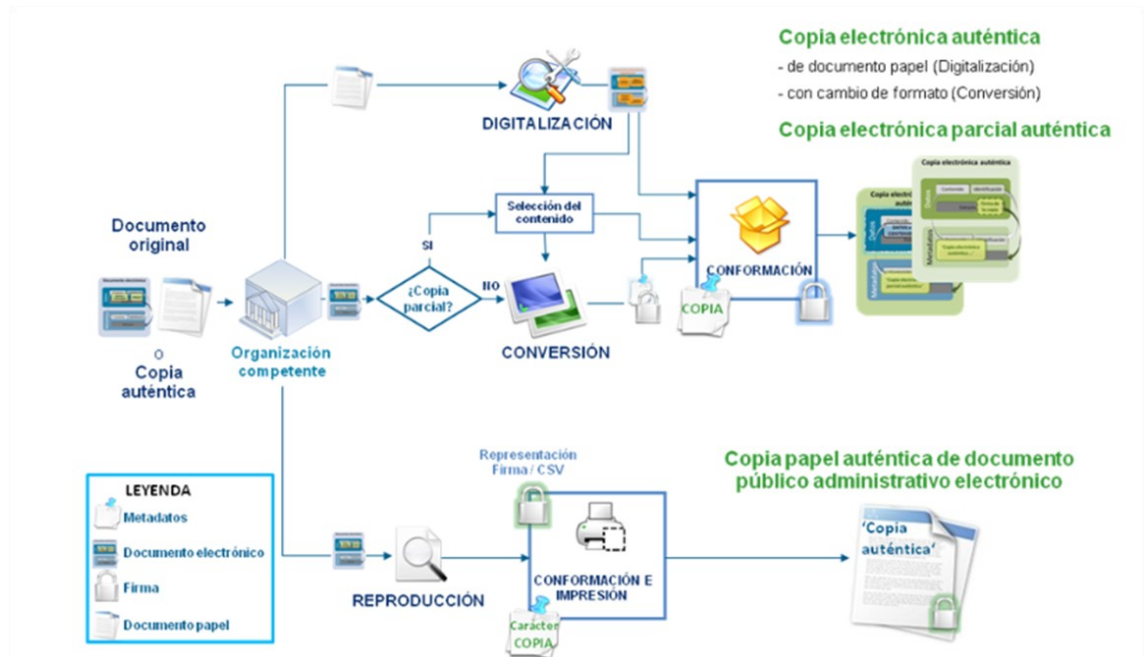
Copia electrónica auténtica
- de documento papel (Digitalización)
- con cambio de formato (Conversión)

Copia electrónica parcial auténtica

DIGITALIZACIÓN

Selección del contenido

SI

¿Copia parcial?

NO

CONVERSIÓN

CONFORMACIÓN

COPIA

Copia electrónica auténtica

Documento original

o

Copia auténtica

Organización competente

LEYENDA
Metadatos
Documento electrónico
Firma
Documento papel

Representación Firma / CSV

REPRODUCCIÓN

CONFORMACIÓN E IMPRESIÓN

Carácter COPIA

Copia papel auténtica de documento público administrativo electrónico

'Copia auténtica'